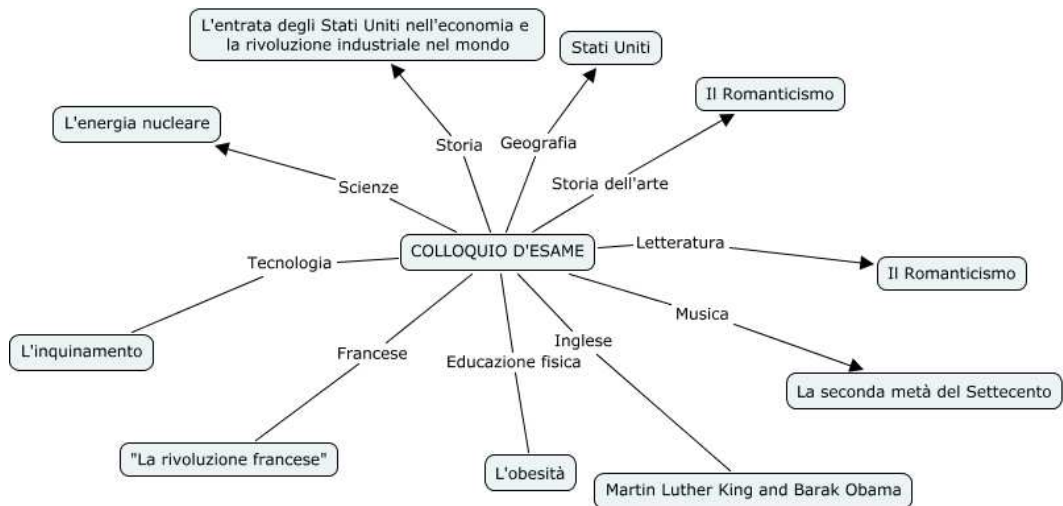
COLLOQUIO D'ESAME

Storia
L'entrata degli Stati Uniti nell'economia e la rivoluzione industriale nel mondo

Geografia
Stati Uniti

Storia dell'arte
Il Romanticismo

Scienze
L'energia nucleare

Letteratura
Il Romanticismo

Tecnologia
L'inquinamento

Musica
La seconda metà del Settecento

Francese
"La rivoluzione francese"

Educazione fisica
L'obesità

Inglese
Martin Luther King and Barak Obama